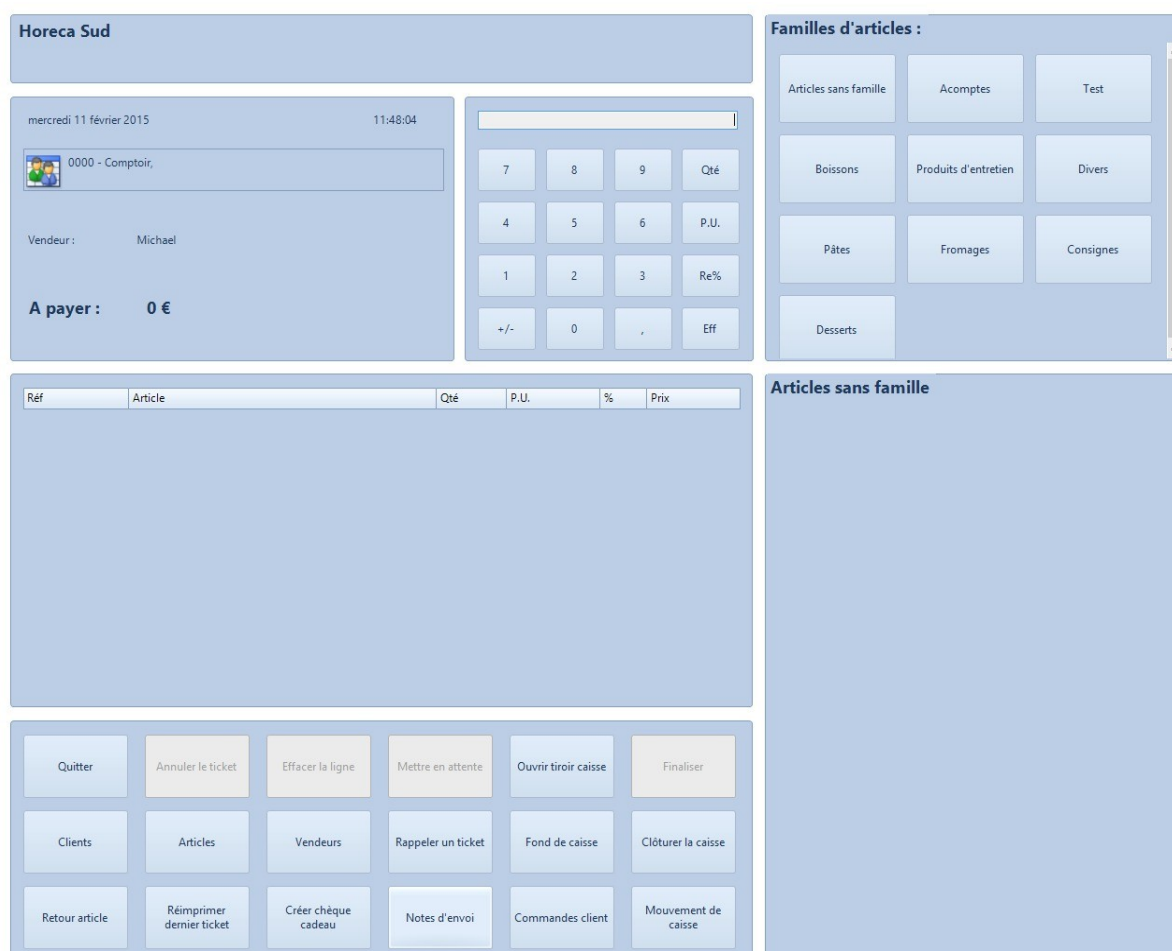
Horeca Sud

mercredi 11 février 2015

11:48:04

0000 - Comptoir,

Vendeur : Michael

A payer : 0 €

7 8 9 Qté
4 5 6 P.U.
1 2 3 Re%
+/- 0 , Eff

Familles d'articles :

Articles sans famille
Acomptes
Test
Boissons
Produits d'entretien
Divers
Pâtes
Fromages
Consignes
Desserts

| Réf | Article | Qté | P.U. | % | Prix |
|---|---|---|---|---|---|

Articles sans famille

Quitter
Annuler le ticket
Effacer la ligne
Mettre en attente
Ouvrir tiroir caisse
Finaliser
Clients
Articles
Vendeurs
Rappeler un ticket
Fond de caisse
Clôturer la caisse
Retour article
Réimprimer dernier ticket
Créer chèque cadeau
Notes d'envoi
Commandes client
Mouvement de caisse